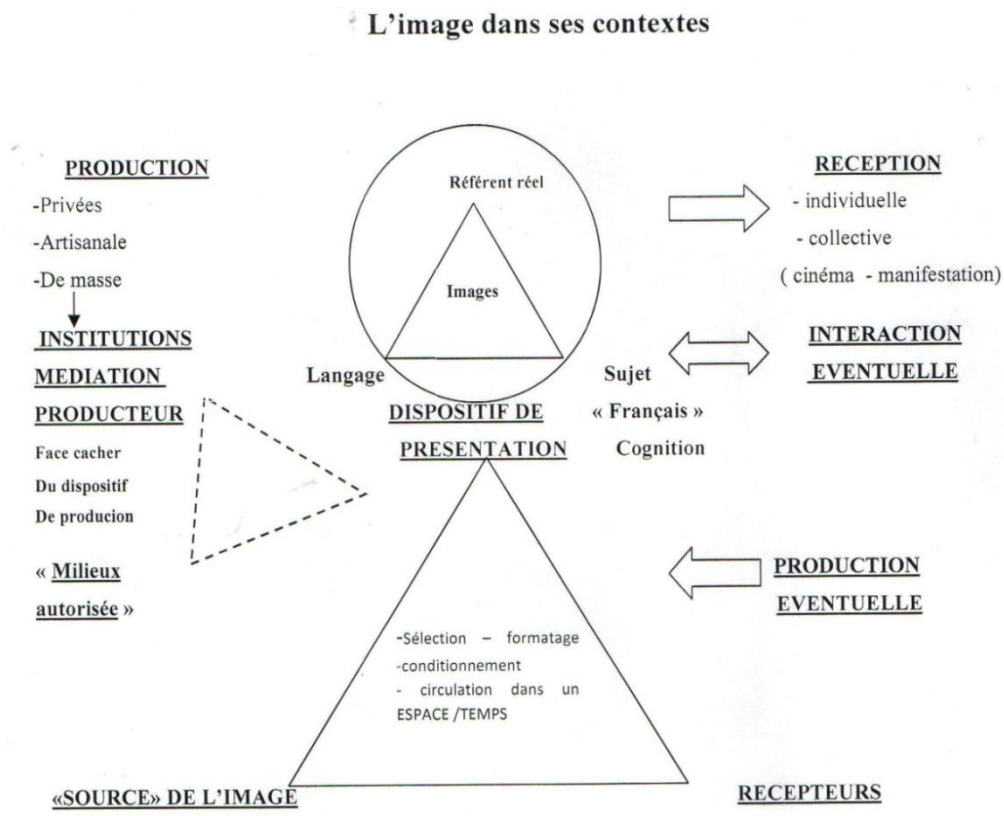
L'image dans ses contextes

PRODUCTION
-Privées
-Artisanale
-De masse

INSTITUTIONS
MEDIATION
PRODUCTEUR
Face cacher
Du dispositif
De producion

« Milieux autorisée »

Référent réel

Images

Langage

Sujet
« Français »
Cognition

DISPOSITIF DE PRESENTATION

-Sélection – formatage
-conditionnement
- circulation dans un ESPACE /TEMPS

RECEPTION
- individuelle
- collective
( cinéma - manifestation)

INTERACTION EVENTUELLE

PRODUCTION EVENTUELLE

«SOURCE» DE L'IMAGE

RECEPTEURS